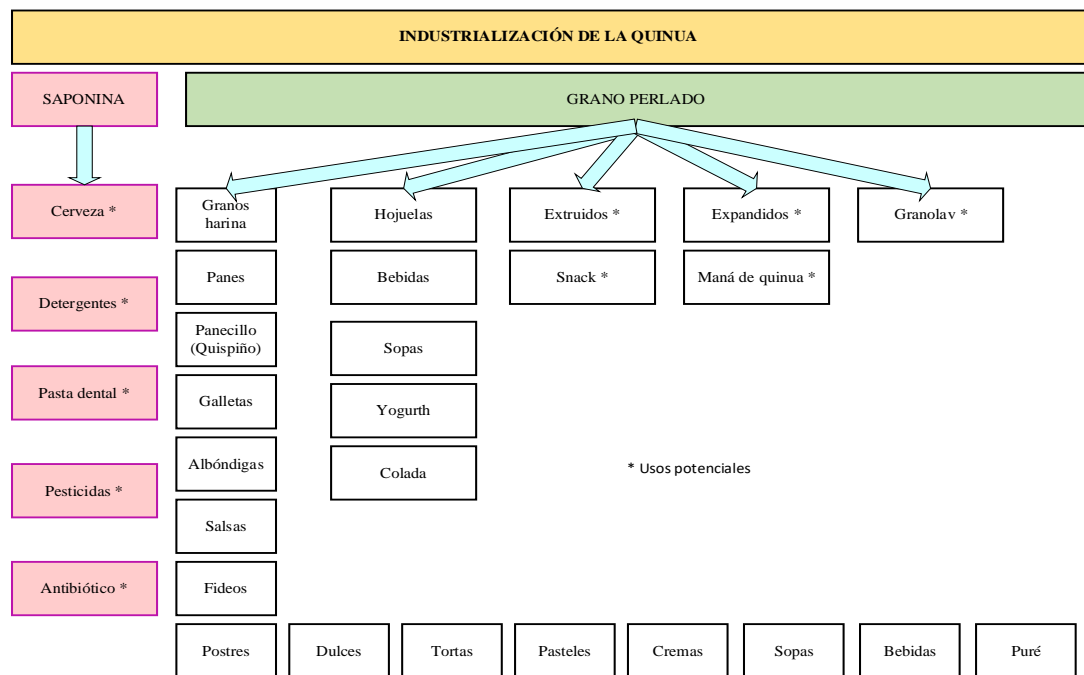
INDUSTRIALIZACIÓN DE LA QUINUA

SAPONINA

GRANO PERLADO

Cerveza *

Detergentes *

Pasta dental *

Pesticidas *

Antibiótico *

Granos harina

Panes

Panecillo (Quispiño)

Galletas

Albóndigas

Salsas

Fideos

Hojuelas

Bebidas

Sopas

Yogurth

Colada

Extruidos *

Snack *

Expandidos *

Maná de quinua *

Granolav *

* Usos potenciales

Postres

Dulces

Tortas

Pasteles

Cremas

Sopas

Bebidas

Puré